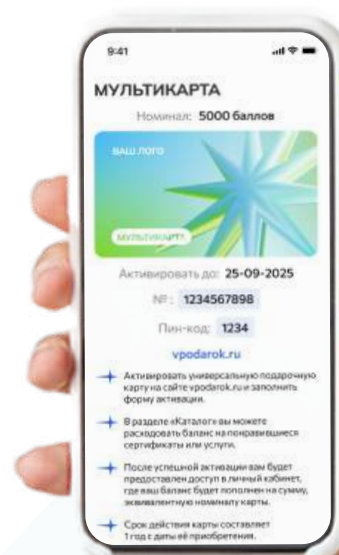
9:41

МУЛЬТИКАРТА

Номинал: 5000 баллов

ВАШ ЛОГО

МУЛЬТИКАРТА

Активировать до: 25-09-2025

№: 1234567898

Пин-код: 1234

vpodarok.ru

Активировать универсальную подарочную карту на сайте vpodarok.ru и заполнить форму активации.

В разделе «Каталог» вы можете расходовать баланс на понравившиеся сертификаты или услуги.

После успешной активации вам будет предоставлен доступ в личный кабинет, где ваш баланс будет пополнен на сумму, эквивалентную номиналу карты.

Срок действия карты составляет 1 год с даты её приобретения.